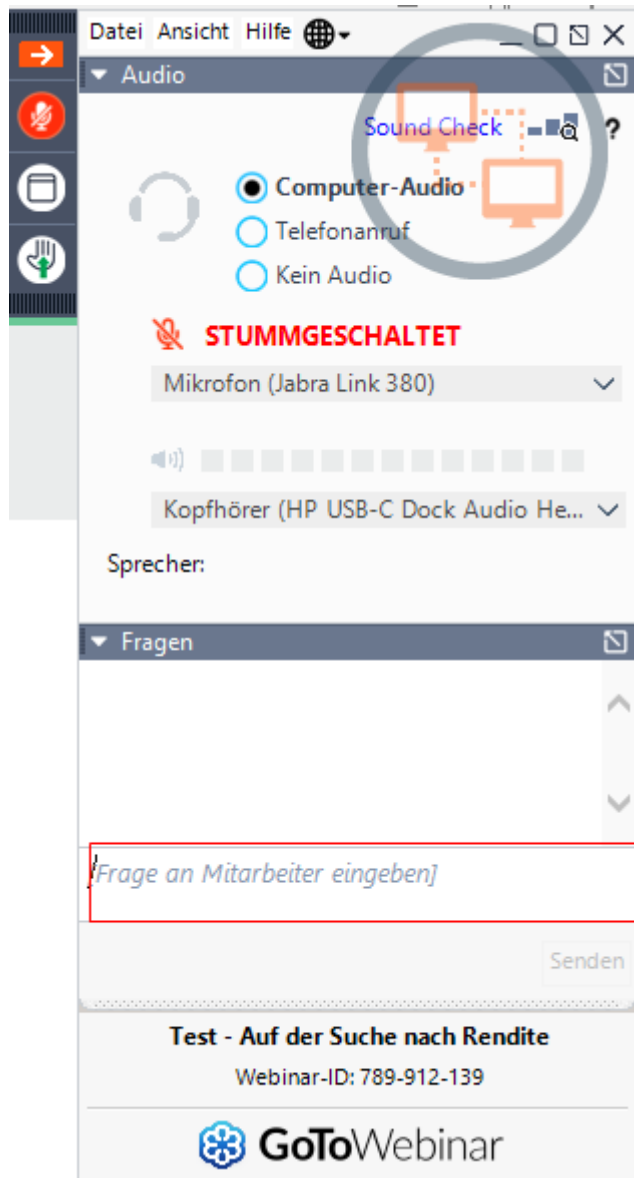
Datei Ansicht Hilfe

Audio

Sound Check ?

Computer-Audio
Telefonanruf
Kein Audio

STUMMGESCHALTET

Mikrofon (Jabra Link 380)

Kopfhörer (HP USB-C Dock Audio He...

Sprecher:

Fragen

[Frage an Mitarbeiter eingeben]

Senden

Test - Auf der Suche nach Rendite
Webinar-ID: 789-912-139

GoToWebinar